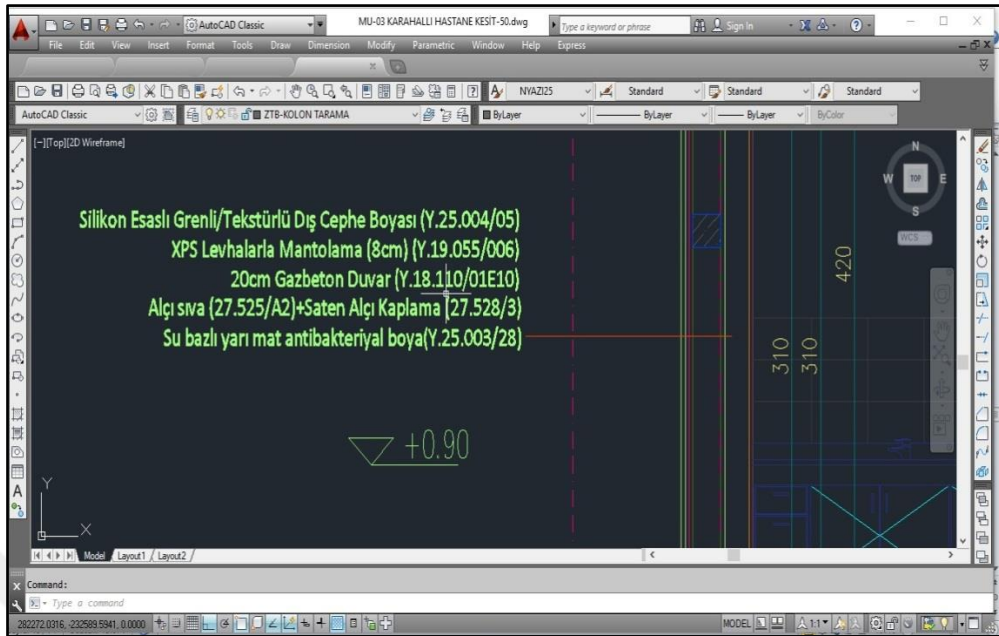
AutoCAD Classic
MU-03 KARAHALLI HASTANE KESIT-50.dwg
Type a keyword or phrase
Sign In
File Edit View Insert Format Tools Draw Dimension Modify Parametric Window Help Express
NYAZI25 Standard Standard Standard
AutoCAD Classic
ZTB-KOLON TARAMA
ByLayer ByLayer ByLayer ByColor
[−][Top][2D Wireframe]
N
W TOP E
S
WCS
Silikon Esaslı Grenli/Tekstürlü Dış Cephe Boyası (Y.25.004/05)
XPS Levhalarla Mantolama (8cm) (Y.19.055/006)
20cm Gazbeton Duvar (Y.18.110/01E10)
Alçı sıva (27.525/A2)+Saten Alçı Kaplama (27.528/3)
Su bazlı yarı mat antibakteriyal boya(Y.25.003/28)
420
310
310
+0.90
Y
X
Model Layout1 Layout2
Command:
Type a command
282272.0316, -232589.5941, 0.0000
MODEL 1:1